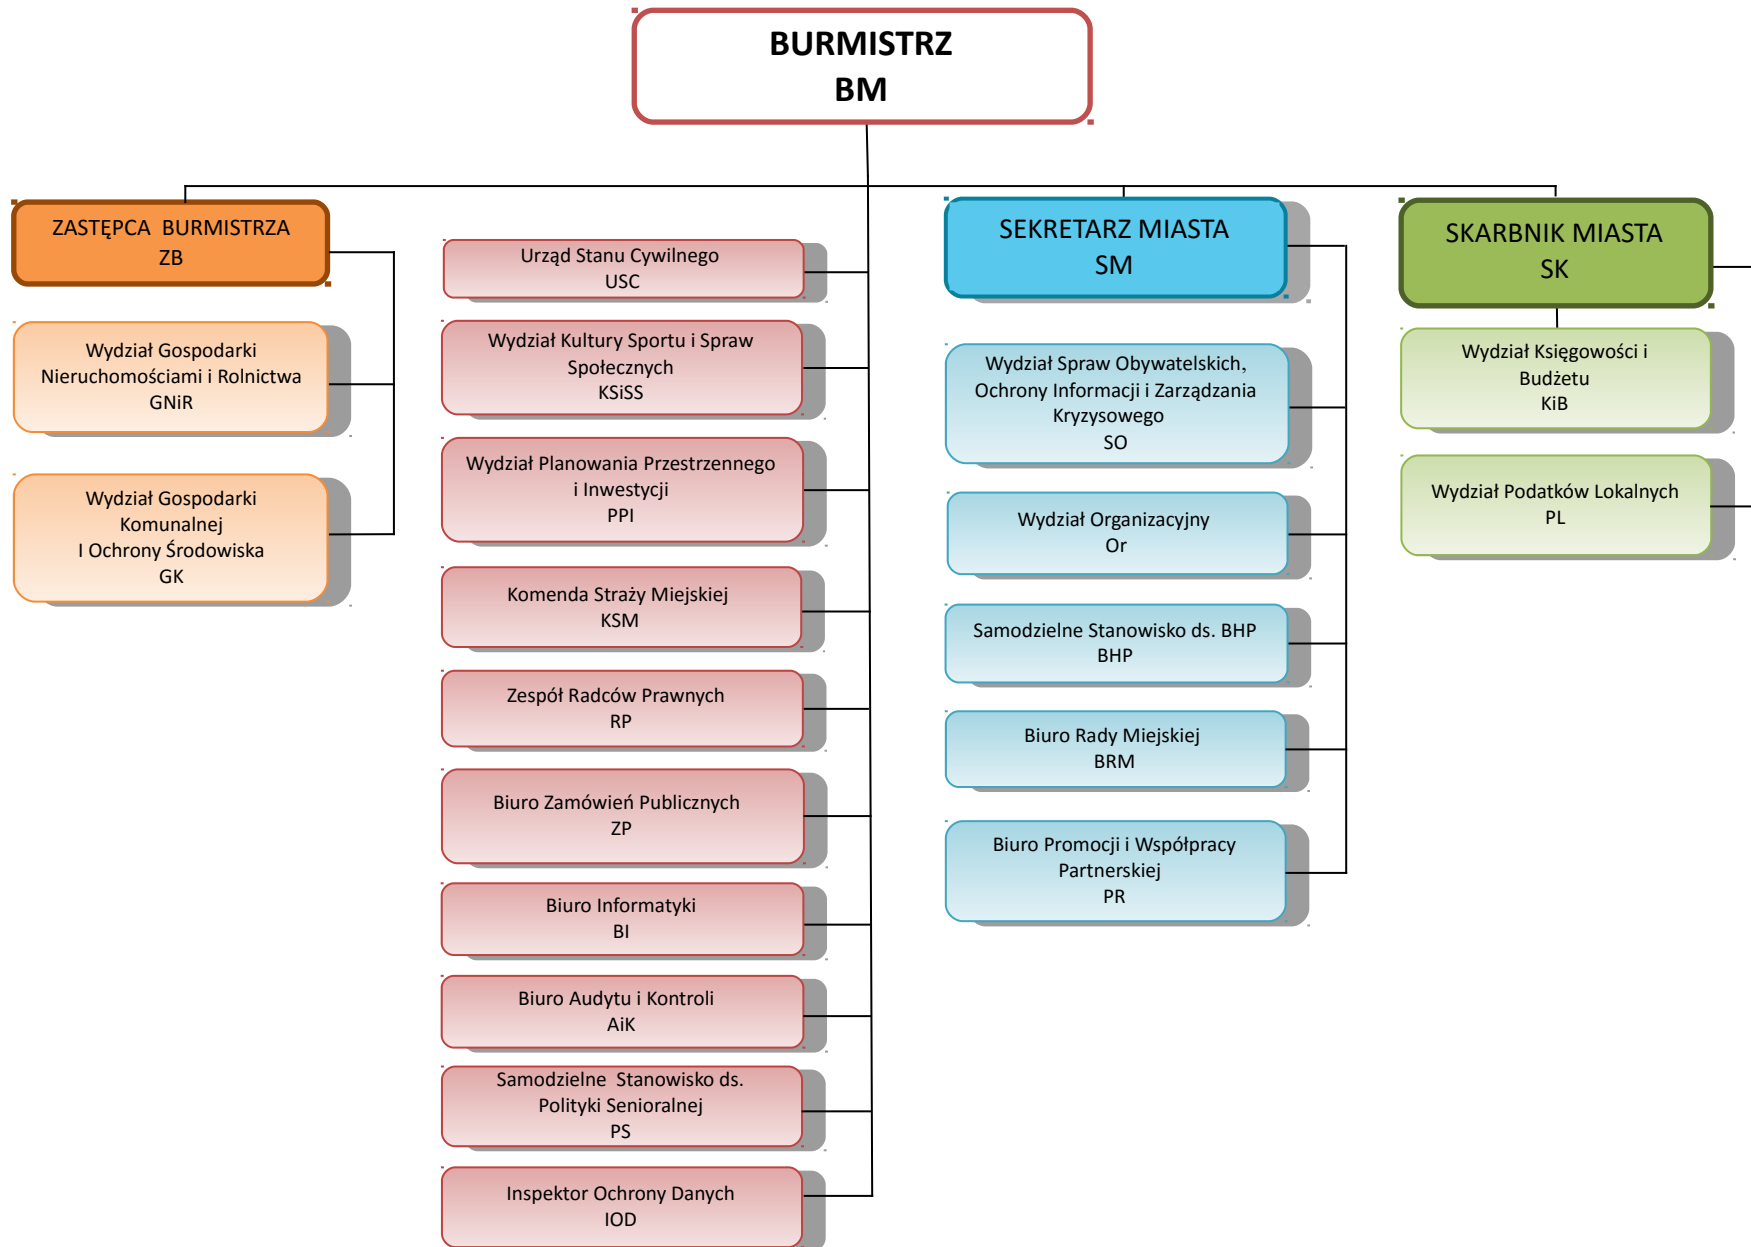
BURMISTRZ
BM

ZASTĘPCA BURMISTRZA
ZB

Wydział Gospodarki Nieruchomościami i Rolnictwa
GNiR

Wydział Gospodarki Komunalnej
I Ochrony Środowiska
GK

Urząd Stanu Cywilnego
USC

Wydział Kultury Sportu i Spraw Społecznych
KSiSS

Wydział Planowania Przestrzennego i Inwestycji
PPI

Komenda Straży Miejskiej
KSM

Zespół Radców Prawnych
RP

Biuro Zamówień Publicznych
ZP

Biuro Informatyki
BI

Biuro Audytu i Kontroli
AiK

Samodzielne Stanowisko ds. Polityki Senioralnej
PS

Inspektor Ochrony Danych
IOD

SEKRETARZ MIASTA
SM

Wydział Spraw Obywatelskich, Ochrony Informacji i Zarządzania Kryzysowego
SO

Wydział Organizacyjny
Or

Samodzielne Stanowisko ds. BHP
BHP

Biuro Rady Miejskiej
BRM

Biuro Promocji i Współpracy Partnerskiej
PR

SKARBNIK MIASTA
SK

Wydział Księgowości i Budżetu
KiB

Wydział Podatków Lokalnych
PL